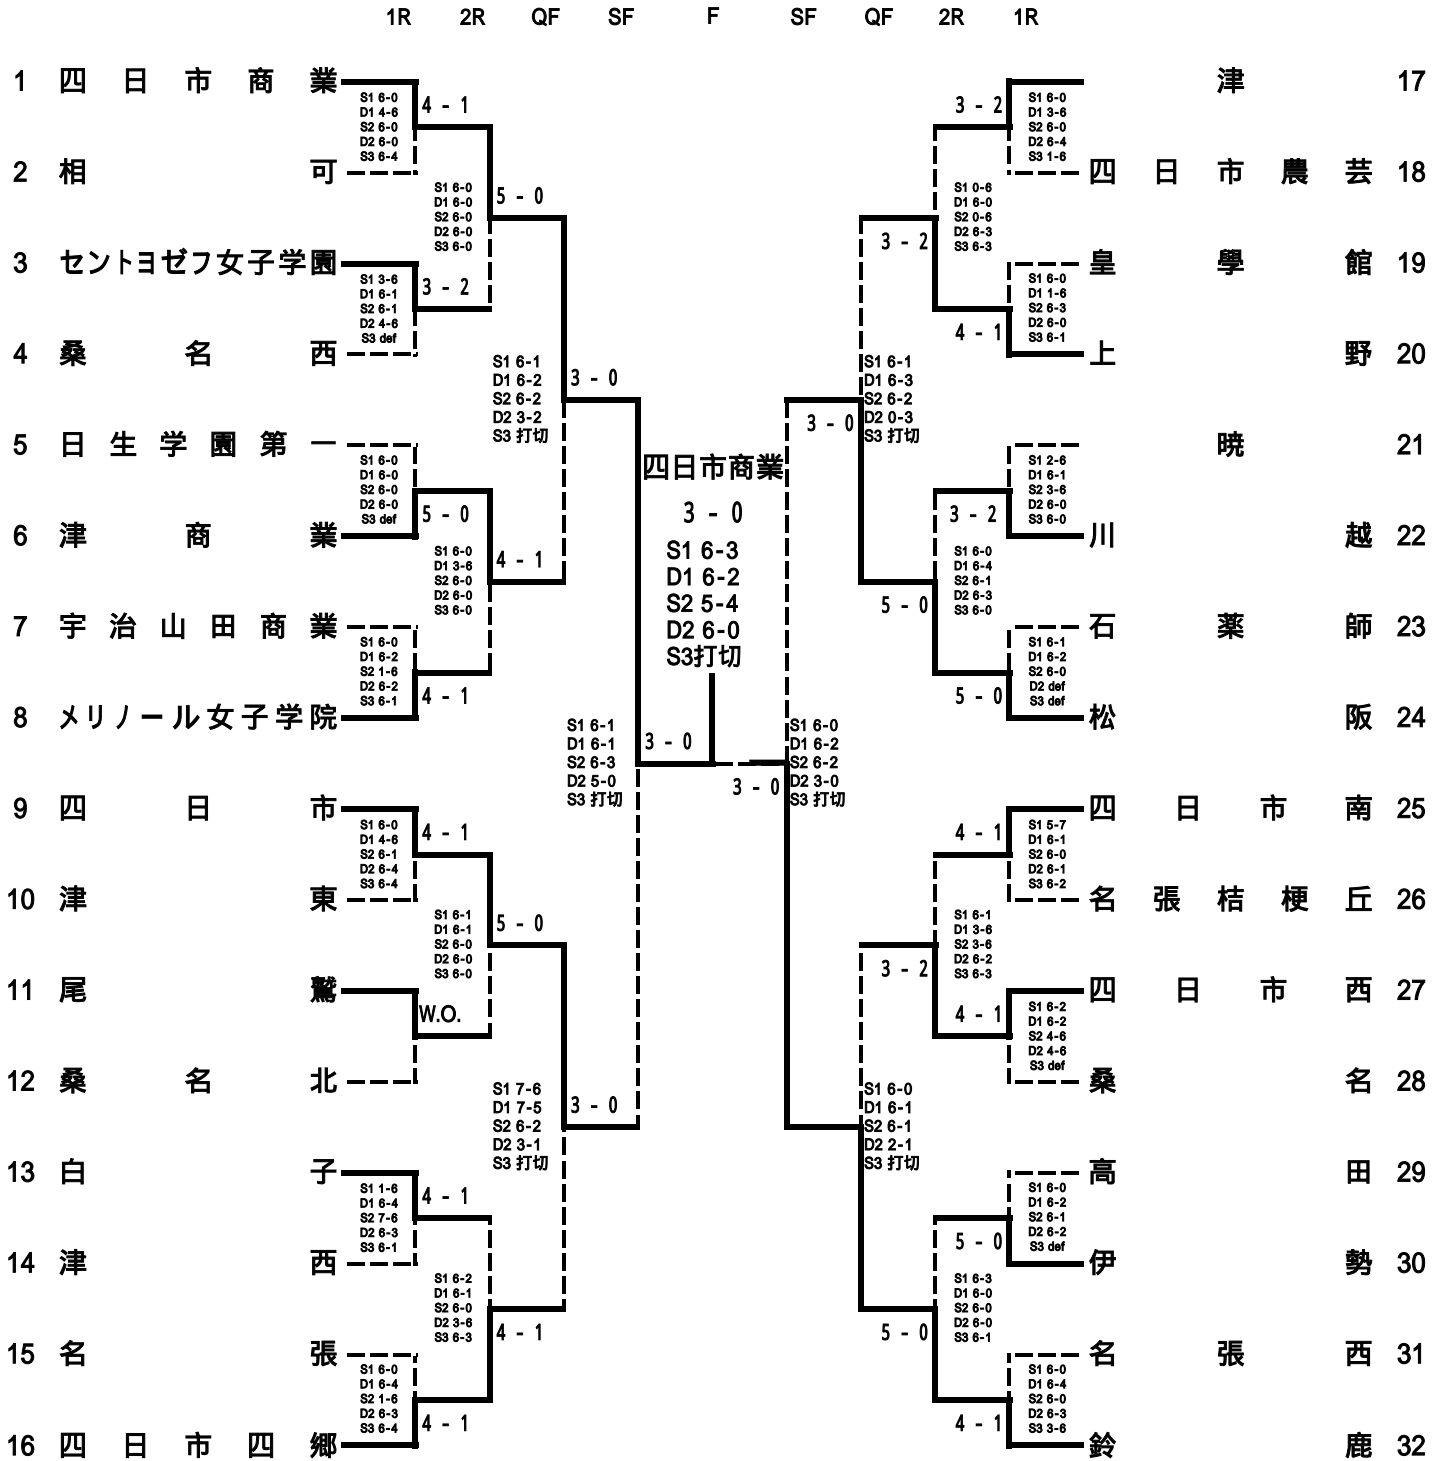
1R 2R QF SF F SF QF 2R 1R

1 四日市商業
2 相可
3 セントヨゼフ女子学園
4 桑名西
5 日生学園第一
6 津商業
7 宇治山田商業
8 メリノール女子学院
9 四日市
10 津東
11 尾鷲
12 桑名北
13 白子
14 津西
15 名張
16 四日市四郷

津 17
四日市農芸 18
皇學館 19
上野 20
暁 21
川越 22
石薬師 23
松阪 24
四日市南 25
名張桔梗丘 26
四日市西 27
桑名 28
高田 29
伊勢 30
名張西 31
鈴鹿 32

S1 6-0
D1 4-6
S2 6-0
D2 6-0
S3 6-4
4 - 1

S1 6-0
D1 6-0
S2 6-0
D2 6-0
S3 6-0
5 - 0

S1 3-6
D1 6-1
S2 6-1
D2 4-6
S3 def
3 - 2

S1 6-1
D1 6-2
S2 6-2
D2 3-2
S3 打切
3 - 0

S1 6-0
D1 6-0
S2 6-0
D2 6-0
S3 def
5 - 0

S1 6-0
D1 3-6
S2 6-0
D2 6-0
S3 6-0
4 - 1

S1 6-0
D1 6-2
S2 1-6
D2 6-2
S3 6-1
4 - 1

S1 6-1
D1 6-1
S2 6-3
D2 5-0
S3 打切
3 - 0

S1 6-0
D1 4-6
S2 6-1
D2 6-4
S3 6-4
4 - 1

S1 6-1
D1 6-1
S2 6-0
D2 6-0
S3 6-0
5 - 0

W.O.

S1 7-6
D1 7-5
S2 6-2
D2 3-1
S3 打切
3 - 0

S1 1-6
D1 6-4
S2 7-6
D2 6-3
S3 6-1
4 - 1

S1 6-2
D1 6-1
S2 6-0
D2 3-6
S3 6-3
4 - 1

S1 6-0
D1 6-4
S2 1-6
D2 6-3
S3 6-4
4 - 1

四日市商業
3 - 0
S1 6-3
D1 6-2
S2 5-4
D2 6-0
S3打切

3 - 2
S1 6-0
D1 3-6
S2 6-0
D2 6-4
S3 1-6

S1 0-6
D1 6-0
S2 0-6
D2 6-3
S3 6-3
3 - 2

S1 6-0
D1 1-6
S2 6-3
D2 6-0
S3 6-1
4 - 1

S1 6-1
D1 6-3
S2 6-2
D2 0-3
S3 打切
3 - 0

S1 2-6
D1 6-1
S2 3-6
D2 6-0
S3 6-0
3 - 2

S1 6-0
D1 6-4
S2 6-1
D2 6-3
S3 6-0
5 - 0

S1 6-1
D1 6-2
S2 6-0
D2 def
S3 def
5 - 0

S1 6-0
D1 6-2
S2 6-2
D2 3-0
S3 打切
3 - 0

4 - 1
S1 5-7
D1 6-1
S2 6-0
D2 6-1
S3 6-2

S1 6-1
D1 3-6
S2 3-6
D2 6-2
S3 6-3
3 - 2

S1 6-2
D1 6-2
S2 4-6
D2 4-6
S3 def
4 - 1

S1 6-0
D1 6-1
S2 6-1
D2 2-1
S3 打切

S1 6-0
D1 6-2
S2 6-1
D2 6-2
S3 def
5 - 0

S1 6-3
D1 6-0
S2 6-0
D2 6-0
S3 6-1
5 - 0

S1 6-0
D1 6-4
S2 6-0
D2 6-3
S3 3-6
4 - 1